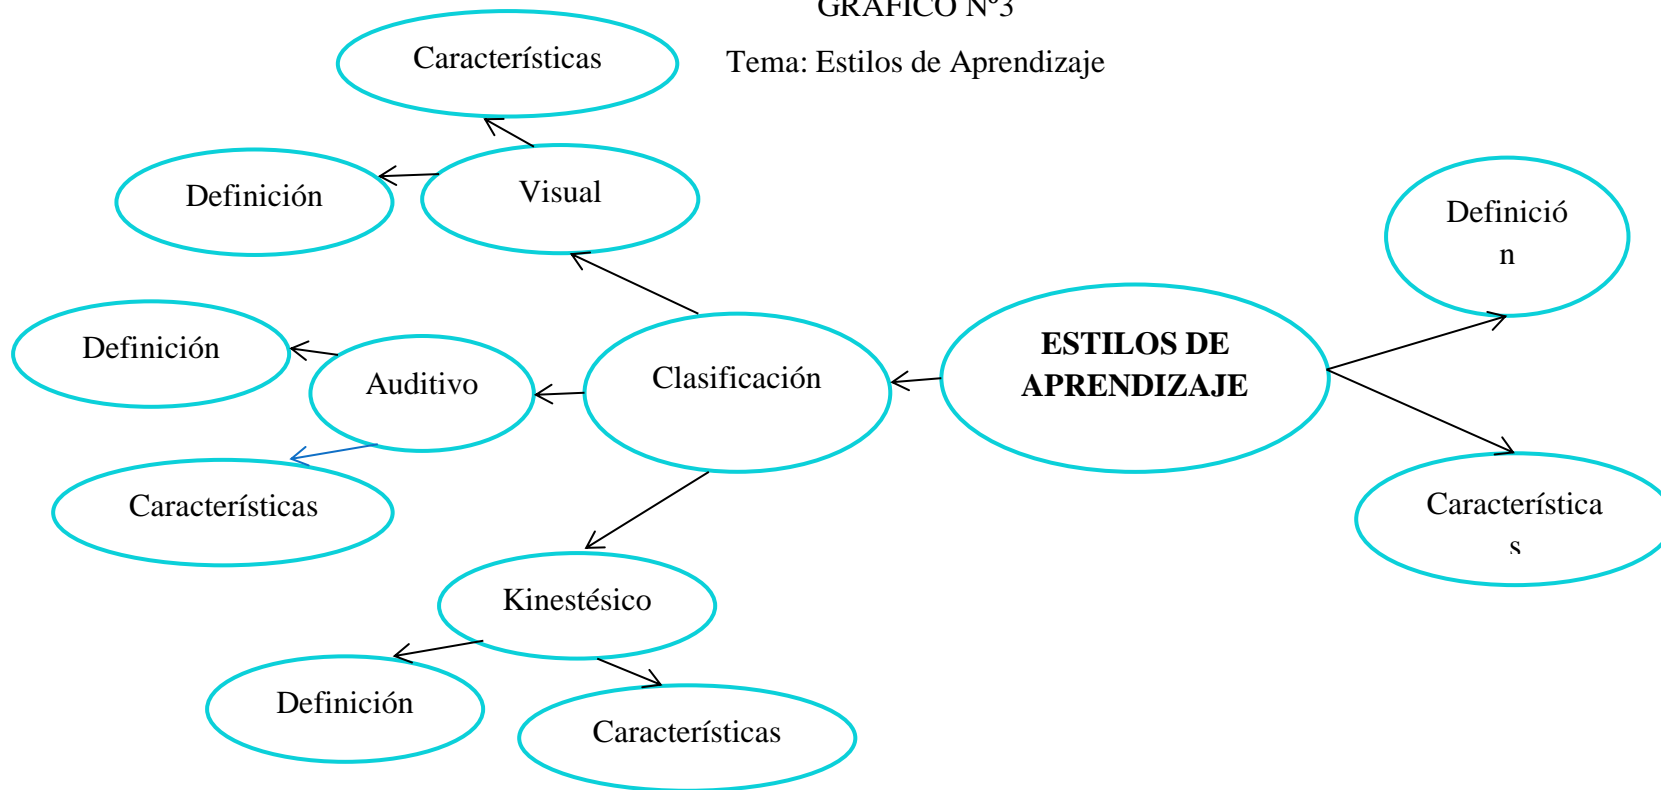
GRÁFICO N°3

Tema: Estilos de Aprendizaje

Características

Visual

Definición

Definición

n

ESTILOS DE APRENDIZAJE

Clasificación

Auditivo

Definición

Características

Característica

s

Kinestésico

Definición

Características